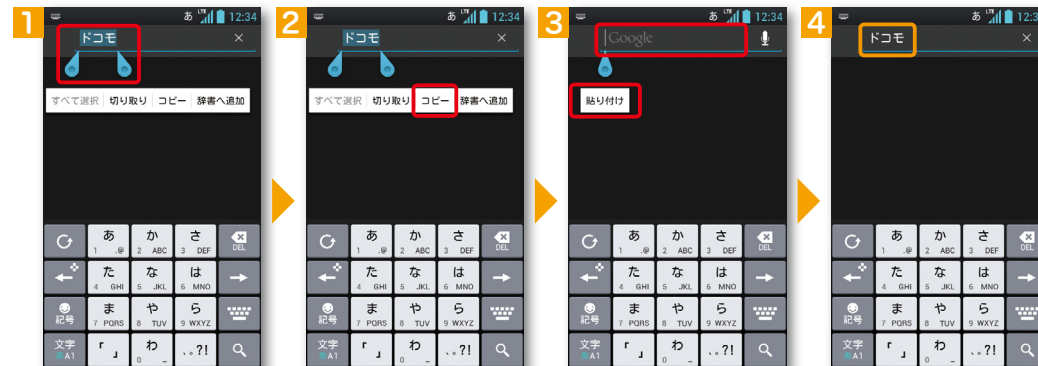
1
あ LTE 12:34
ドコモ ×
すべて選択 切り取り コピー 辞書へ追加
あ 1 .@ か 2 ABC さ 3 DEF DEL
た 4 GHI な 5 JKL は 6 MNO
記号 ま 7 PQRS や 8 TUV ら 9 WXYZ
文字 A1 「」 わ 0 、。?!

2
あ LTE 12:34
ドコモ ×
すべて選択 切り取り コピー 辞書へ追加
あ 1 .@ か 2 ABC さ 3 DEF DEL
た 4 GHI な 5 JKL は 6 MNO
記号 ま 7 PQRS や 8 TUV ら 9 WXYZ
文字 A1 「」 わ 0 、。?!

3
あ LTE 12:34
Google
貼り付け
あ 1 .@ か 2 ABC さ 3 DEF DEL
た 4 GHI な 5 JKL は 6 MNO
記号 ま 7 PQRS や 8 TUV ら 9 WXYZ
文字 A1 「」 わ 0 、。?!

4
あ LTE 12:3
ドコモ ×
あ 1 .@ か 2 ABC さ 3 DEF
た 4 GHI な 5 JKL は 6 MNO
記号 ま 7 PQRS や 8 TUV ら 9 WXYZ
文字 A1 「」 わ 0 、。?!